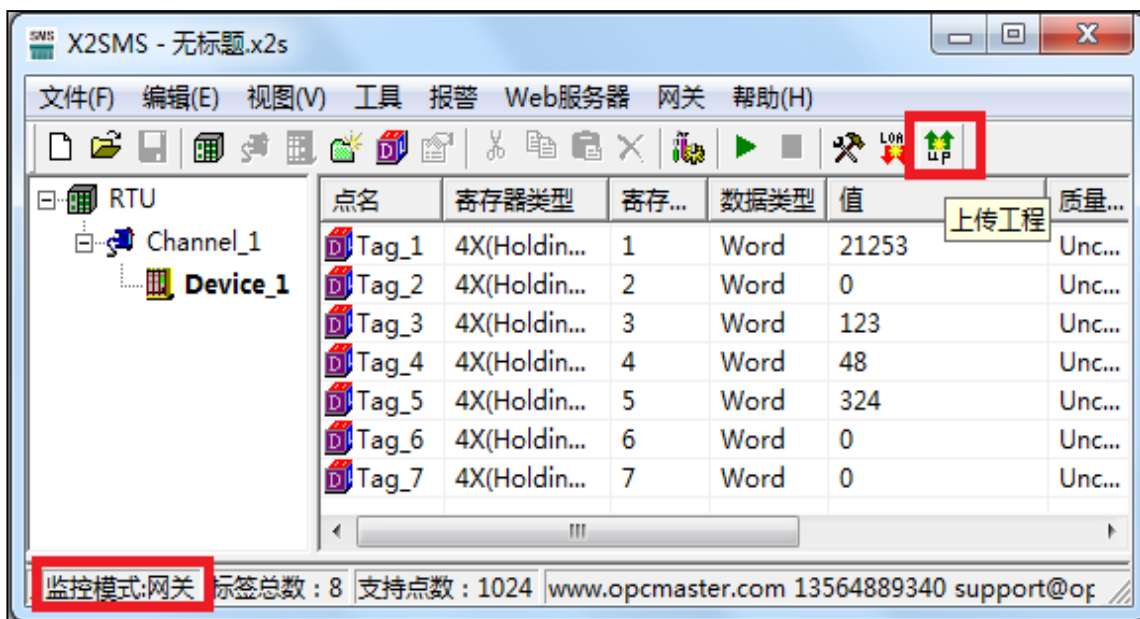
X2SMS - 无标题.x2s

文件(F) 编辑(E) 视图(V) 工具 报警 Web服务器 网关 帮助(H)

RTU
Channel_1
Device_1

| 点名 | 寄存器类型 | 寄存... | 数据类型 | 值 | 质量... |
|---|---|---|---|---|---|
| Tag_1 | 4X(Holdin... | 1 | Word | 21253 | Unc... |
| Tag_2 | 4X(Holdin... | 2 | Word | 0 | Unc... |
| Tag_3 | 4X(Holdin... | 3 | Word | 123 | Unc... |
| Tag_4 | 4X(Holdin... | 4 | Word | 48 | Unc... |
| Tag_5 | 4X(Holdin... | 5 | Word | 324 | Unc... |
| Tag_6 | 4X(Holdin... | 6 | Word | 0 | Unc... |
| Tag_7 | 4X(Holdin... | 7 | Word | 0 | Unc... |

上传工程

监控模式:网关 标签总数：8 支持点数：1024 www.opcmaster.com 13564889340 support@op